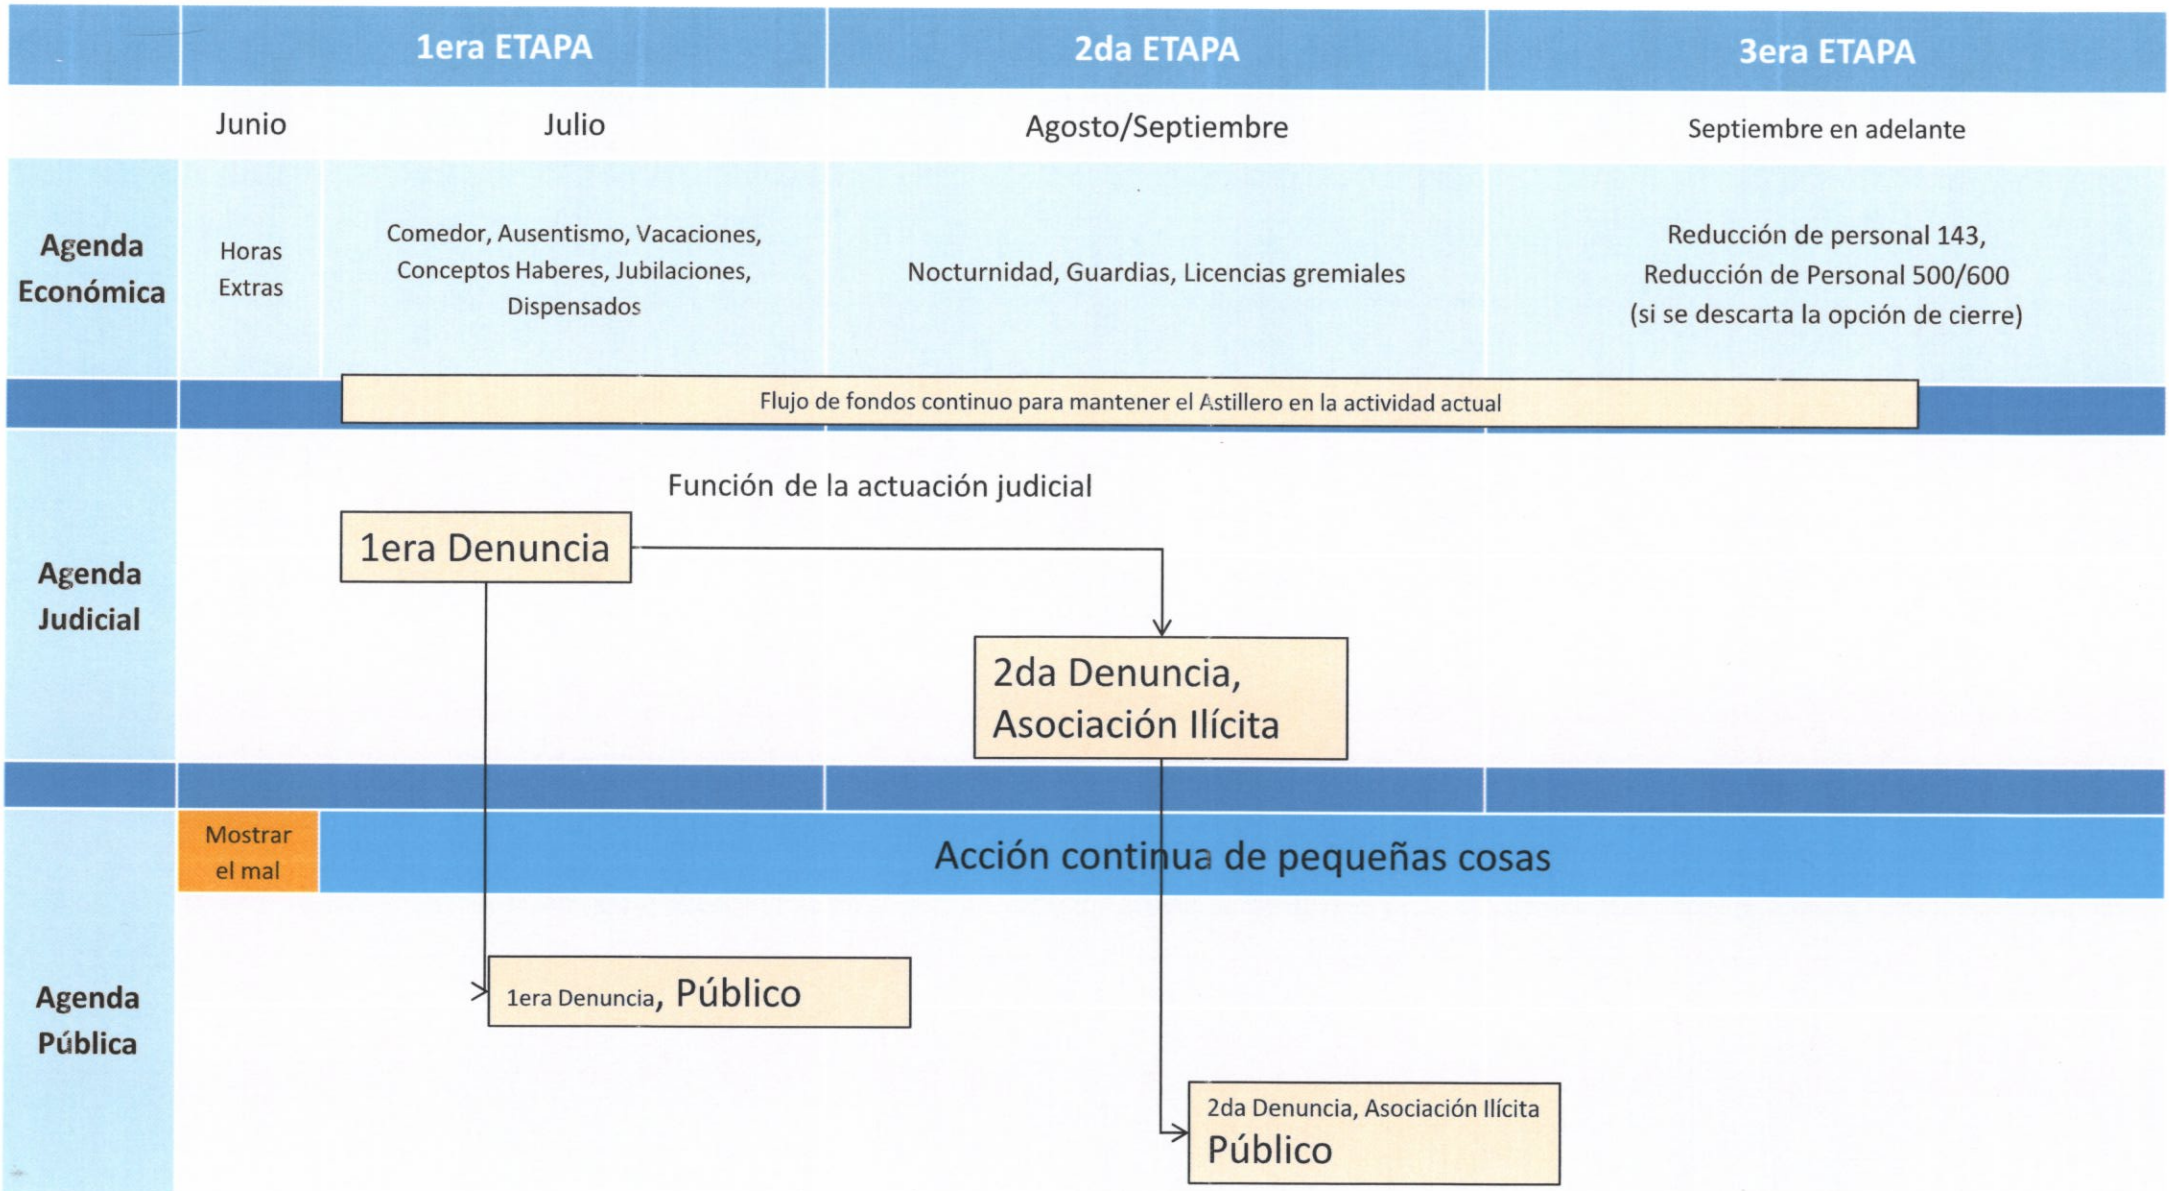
1era ETAPA

2da ETAPA

3era ETAPA

Junio

Julio

Agosto/Septiembre

Septiembre en adelante

Agenda Económica

Horas Extras

Comedor, Ausentismo, Vacaciones, Conceptos Haberes, Jubilaciones, Dispensados

Nocturnidad, Guardias, Licencias gremiales

Reducción de personal 143, Reducción de Personal 500/600 (si se descarta la opción de cierre)

Flujo de fondos continuo para mantener el Astillero en la actividad actual

Agenda Judicial

Función de la actuación judicial

1era Denuncia

2da Denuncia, Asociación Ilícita

Agenda Pública

Mostrar el mal

Acción continua de pequeñas cosas

1era Denuncia, Público

2da Denuncia, Asociación Ilícita Público